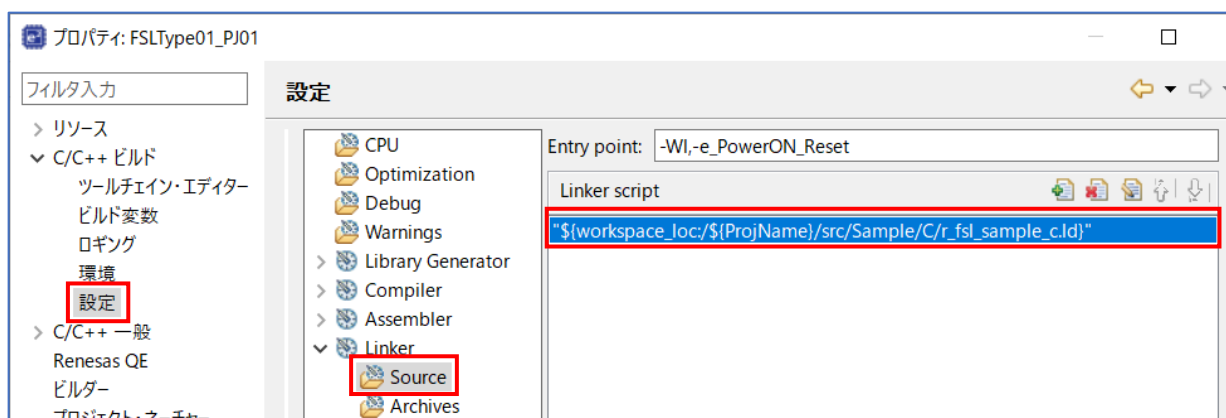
プロパティ: FSLType01_PJ01

フィルタ入力

> リソース
∨ C/C++ ビルド
ツールチェイン・エディター
ビルド変数
ロギング
環境
設定
> C/C++ 一般
Renesas QE
ビルダー
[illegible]

設定

CPU
Optimization
Debug
Warnings
> Library Generator
> Compiler
> Assembler
∨ Linker
Source
Archives

Entry point: -Wl,-e_PowerON_Reset

Linker script

"${workspace_loc:/${ProjName}/src/Sample/C/r_fsl_sample_c.ld}"